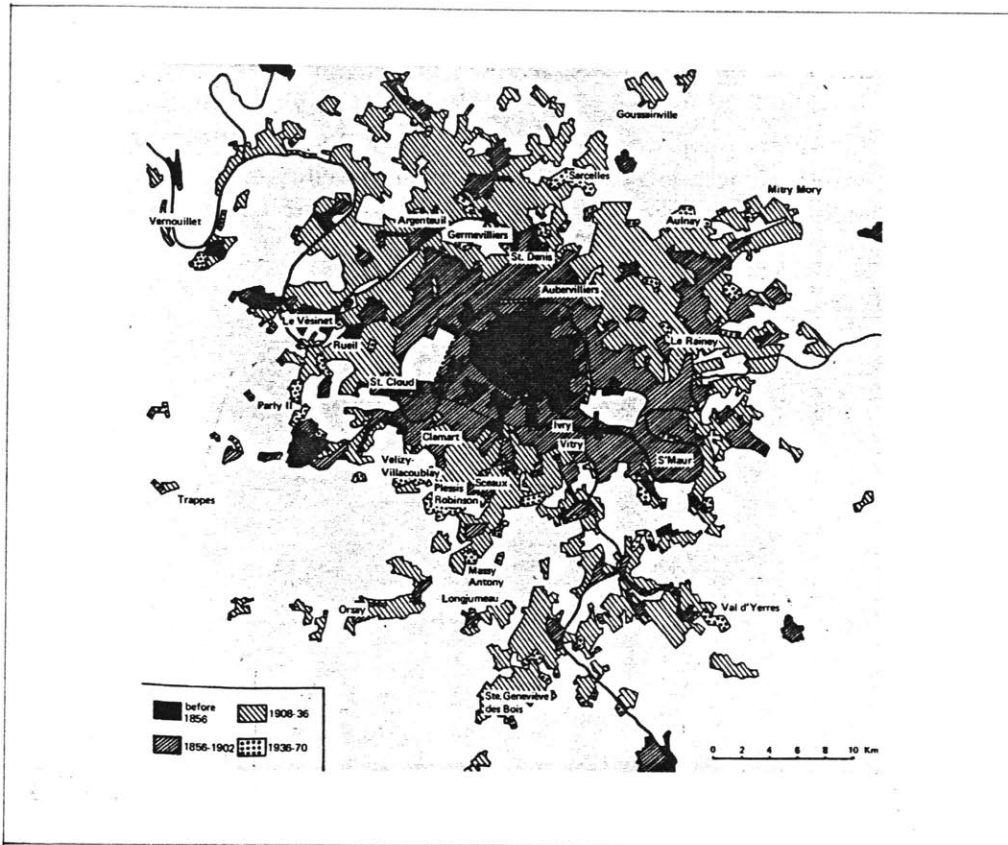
Goussainville
Sarcelles
Mitry Mory
Vernouillet
Argenteuil
Germevilliers
Aulnay
St. Denis
Aubervilliers
Le Vésinet
Rueil
Le Raincy
St. Cloud
Parly II
Clamart
Ivry
Vitry
S^t Maur
Velizy-Villacoublay
Plessis Robinson
Sceaux
Trappes
Massy Antony
Orsay
Longjumeau
Val d'Yerres
Ste. Geneviève des Bois
before 1856
1908-36
1856-1902
1936-70
0 2 4 6 8 10 Km